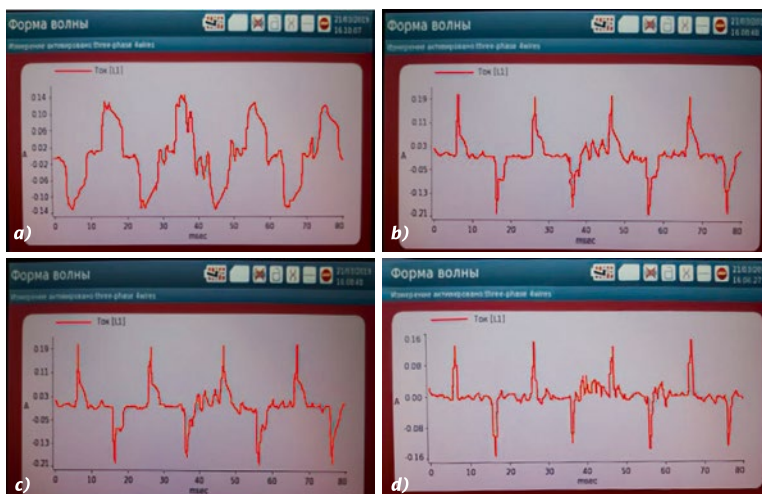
Форма волны
21/03/2016 16:10:07
Измерение активировано:three-phase 4wires
Ток [L1]
0.14
0.10
0.06
0.02
-0.02
-0.06
-0.10
-0.14
A
0 10 20 30 40 50 60 70 80
мсек
a)

Форма волны
21/03/2016 16:08:48
Измерение активировано:three-phase 4wires
Ток [L1]
0.19
0.11
0.03
-0.05
-0.13
-0.21
A
0 10 20 30 40 50 60 70 80
мсек
b)

Форма волны
21/03/2016 16:08:48
Измерение активировано:three-phase 4wires
Ток [L1]
0.19
0.11
0.03
-0.05
-0.13
-0.21
A
0 10 20 30 40 50 60 70 80
мсек
c)

Форма волны
21/03/2016 16:06:27
Измерение активировано:three-phase 4wires
Ток [L1]
0.16
0.08
0.00
-0.08
-0.16
A
0 10 20 30 40 50 60 70 80
мсек
d)